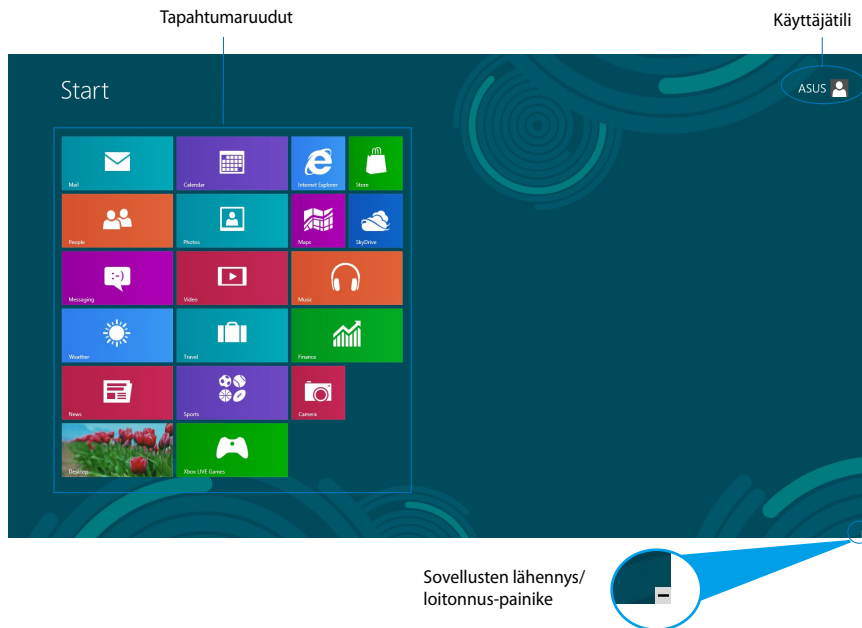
Tapahtumaruudut

Käyttäjätili

Start

ASUS

Mail

Calendar

Internet Explorer

Store

People

Photos

Maps

SkyDrive

Messaging

Video

Music

Weather

Travel

Finance

News

Sports

Camera

Desktop

Xbox LIVE Games

Sovellusten lähennys/ loitonnus-painike